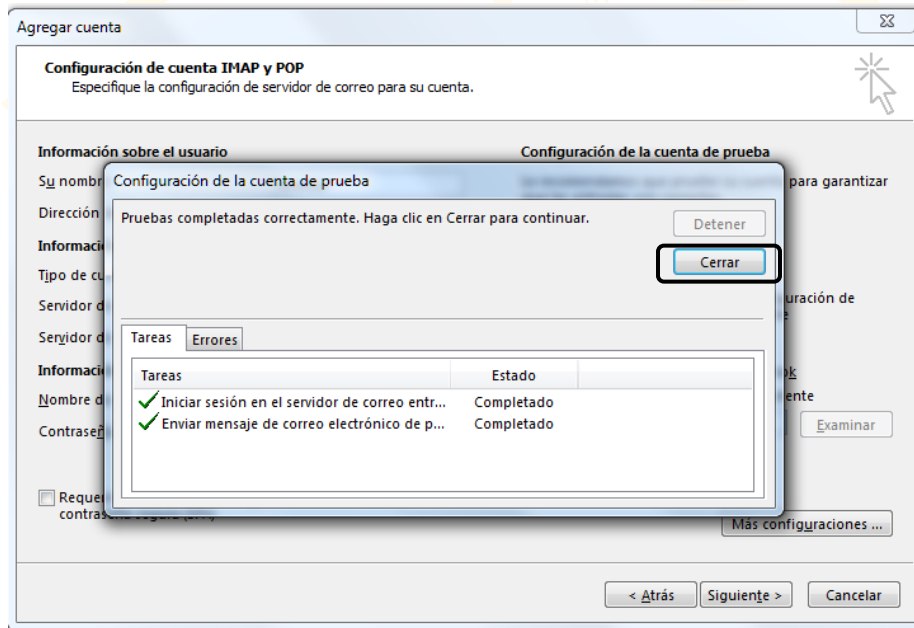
Agregar cuenta

Configuración de cuenta IMAP y POP
Especifique la configuración de servidor de correo para su cuenta.

Información sobre el usuario
Su nombr
Dirección
Informac
Tipo de c
Servidor d
Servidor d
Informaci
Nombre d
Contraseñ

Reque
contras

Configuración de la cuenta de prueba
para garantizar
uración de
e
k
ente
Examinar

Configuración de la cuenta de prueba

Pruebas completadas correctamente. Haga clic en Cerrar para continuar.

Detener

Cerrar

Tareas | Errores

| Tareas | Estado |
|---|---|
| Iniciar sesión en el servidor de correo entr... | Completado |
| Enviar mensaje de correo electrónico de p... | Completado |

Más configuraciones ...

< Atrás | Siguiente > | Cancelar